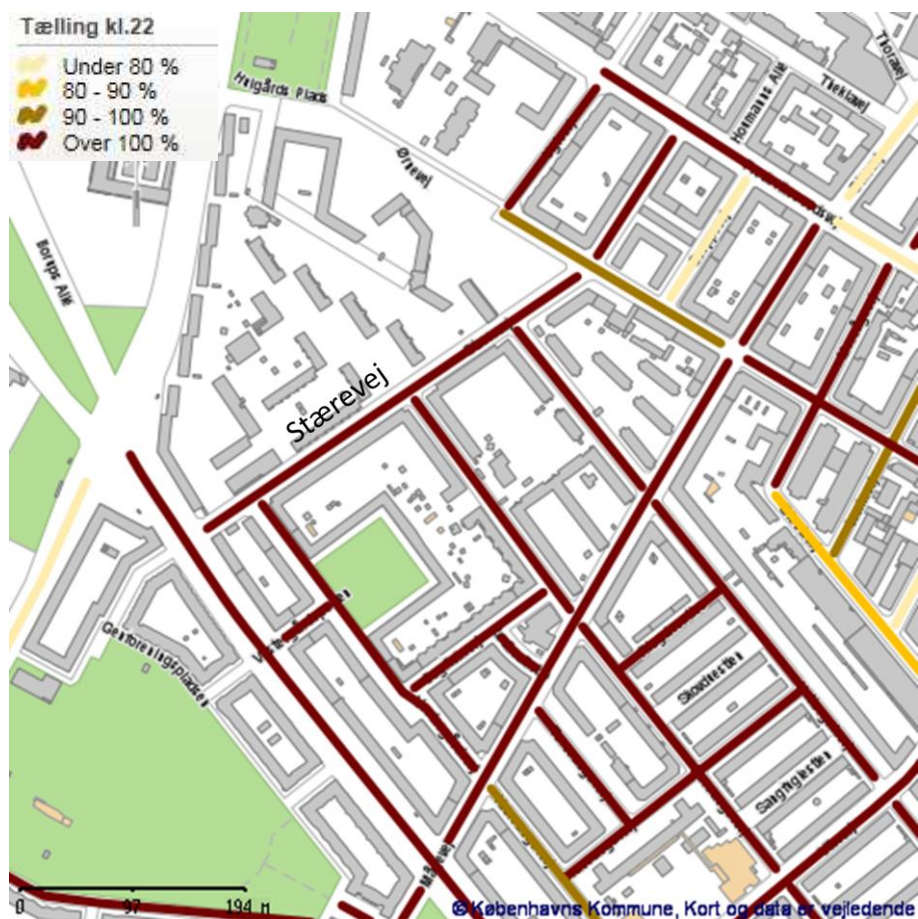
Tælling kl.22
Under 80 %
80 - 90 %
90 - 100 %
Over 100 %

Helgårds Plads
Øsvej
Borups Allé
Hofmans Allé
Tiorasvej
Tiørasvej
Stærevej
Gerbrandsplads
Skoldkesten
Sangfuglsten

0
97
194 m
© Københavns Kommune, Kort og data er vejledende